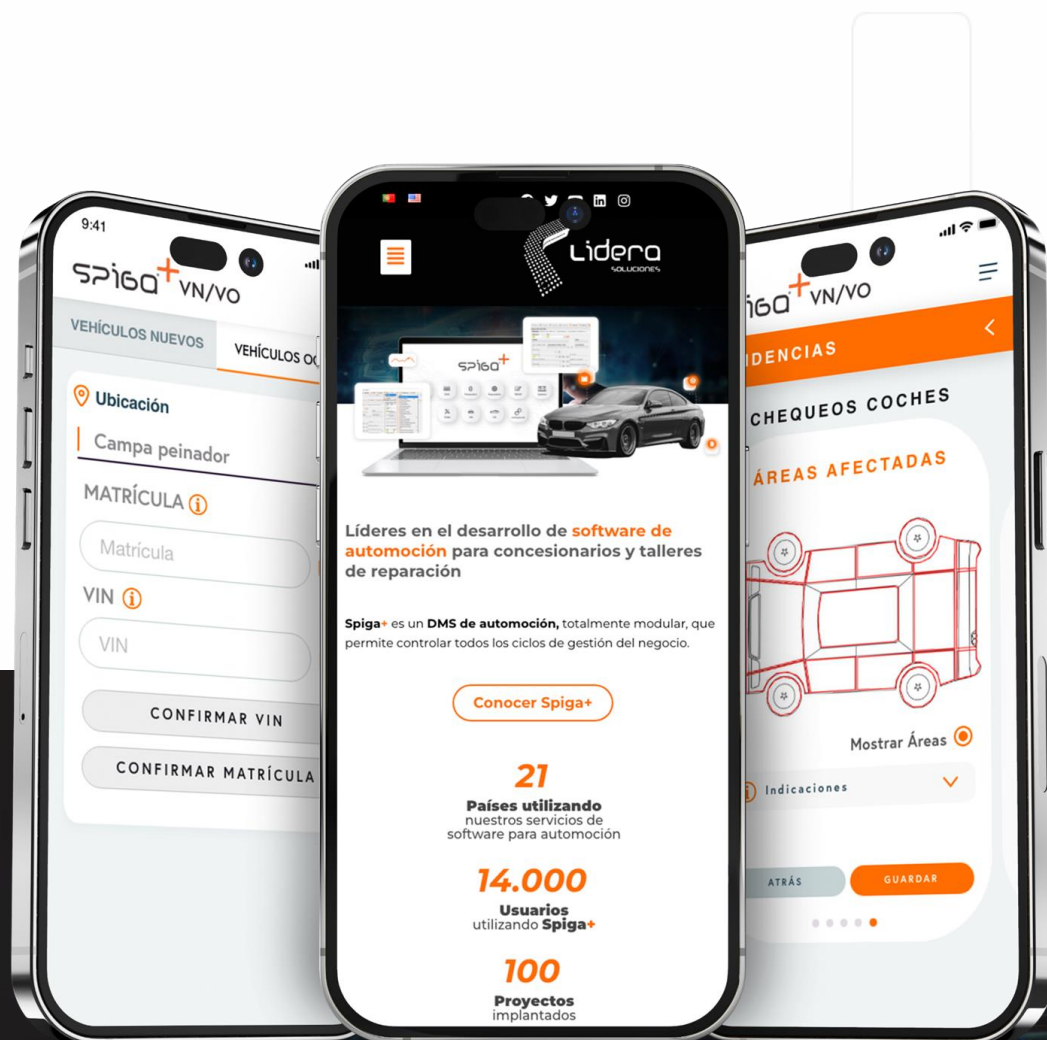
9:41

Spiga+ VN/VO

VEHÍCULOS NUEVOS

VEHÍCULOS OC

Ubicación

Campa peinador

MATRÍCULA

Matrícula

VIN

VIN

CONFIRMAR VIN

CONFIRMAR MATRÍCULA

Lidera SOLUCIONES

Spiga+

Líderes en el desarrollo de software de automoción para concesionarios y talleres de reparación

Spiga+ es un DMS de automoción, totalmente modular, que permite controlar todos los ciclos de gestión del negocio.

Conocer Spiga+

21
Países utilizando
nuestros servicios de software para automoción

14.000
Usuarios
utilizando Spiga+

100
Proyectos
implantados

Spiga+ VN/VO

IDENCIAS

CHEQUEOS COCHES

ÁREAS AFECTADAS

Mostrar Áreas

Indicaciones

ATRÁS

GUARDAR